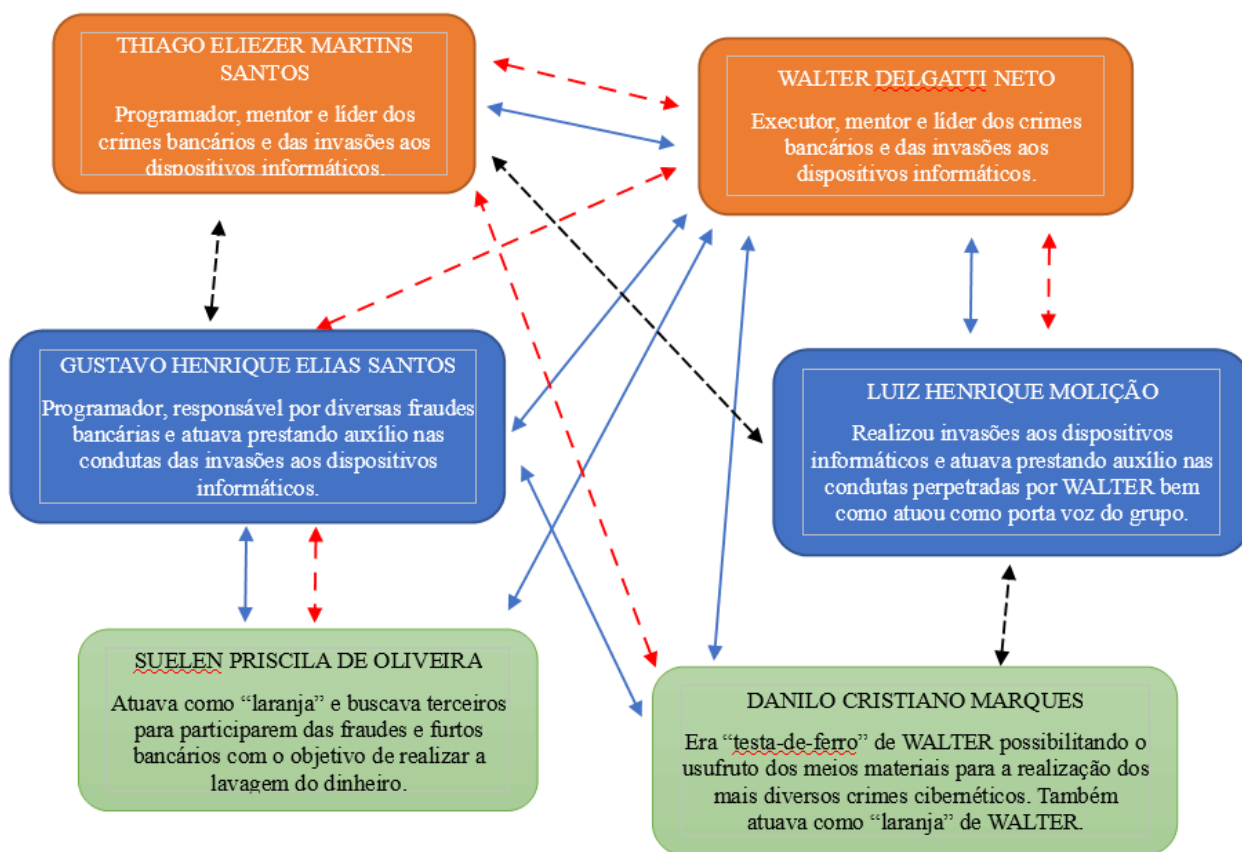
THIAGO ELIEZER MARTINS SANTOS

Programador, mentor e líder dos crimes bancários e das invasões aos dispositivos informáticos.

WALTER DELGATTI NETO

Executor, mentor e líder dos crimes bancários e das invasões aos dispositivos informáticos.

GUSTAVO HENRIQUE ELIAS SANTOS

Programador, responsável por diversas fraudes bancárias e atuava prestando auxílio nas condutas das invasões aos dispositivos informáticos.

LUIZ HENRIQUE MOLIÇÃO

Realizou invasões aos dispositivos informáticos e atuava prestando auxílio nas condutas perpetradas por WALTER bem como atuou como porta voz do grupo.

SUELEN PRISCILA DE OLIVEIRA

Atuava como "laranja" e buscava terceiros para participarem das fraudes e furtos bancários com o objetivo de realizar a lavagem do dinheiro.

DANILO CRISTIANO MARQUES

Era "testa-de-ferro" de WALTER possibilitando o usufruto dos meios materiais para a realização dos mais diversos crimes cibernéticos. Também atuava como "laranja" de WALTER.